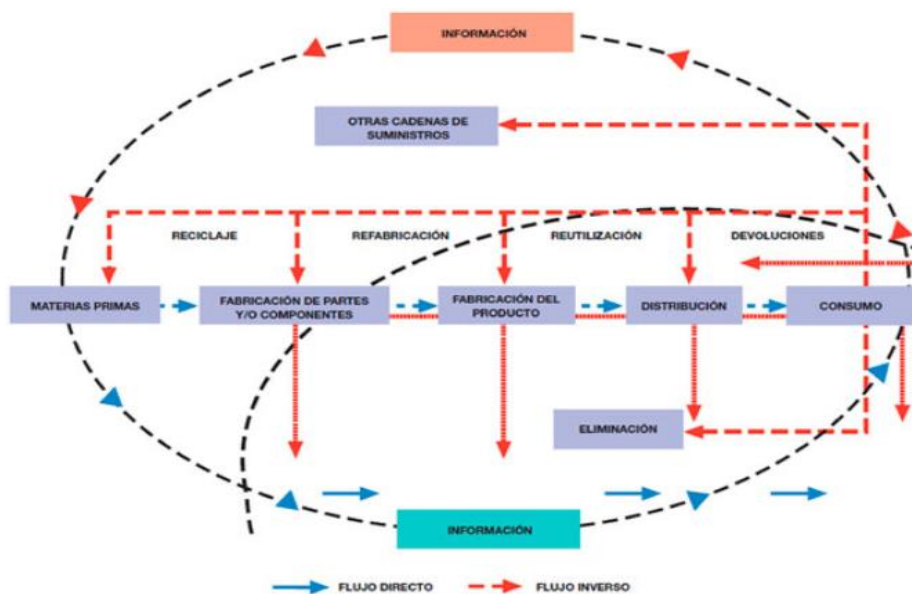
INFORMACIÓN

OTRAS CADENAS DE SUMINISTROS

RECICLAJE

REFABRICACIÓN

REUTILIZACIÓN

DEVOLUCIONES

MATERIAS PRIMAS

FABRICACIÓN DE PARTES Y/O COMPONENTES

FABRICACIÓN DEL PRODUCTO

DISTRIBUCIÓN

CONSUMO

ELIMINACIÓN

INFORMACIÓN

FLUJO DIRECTO

FLUJO INVERSO